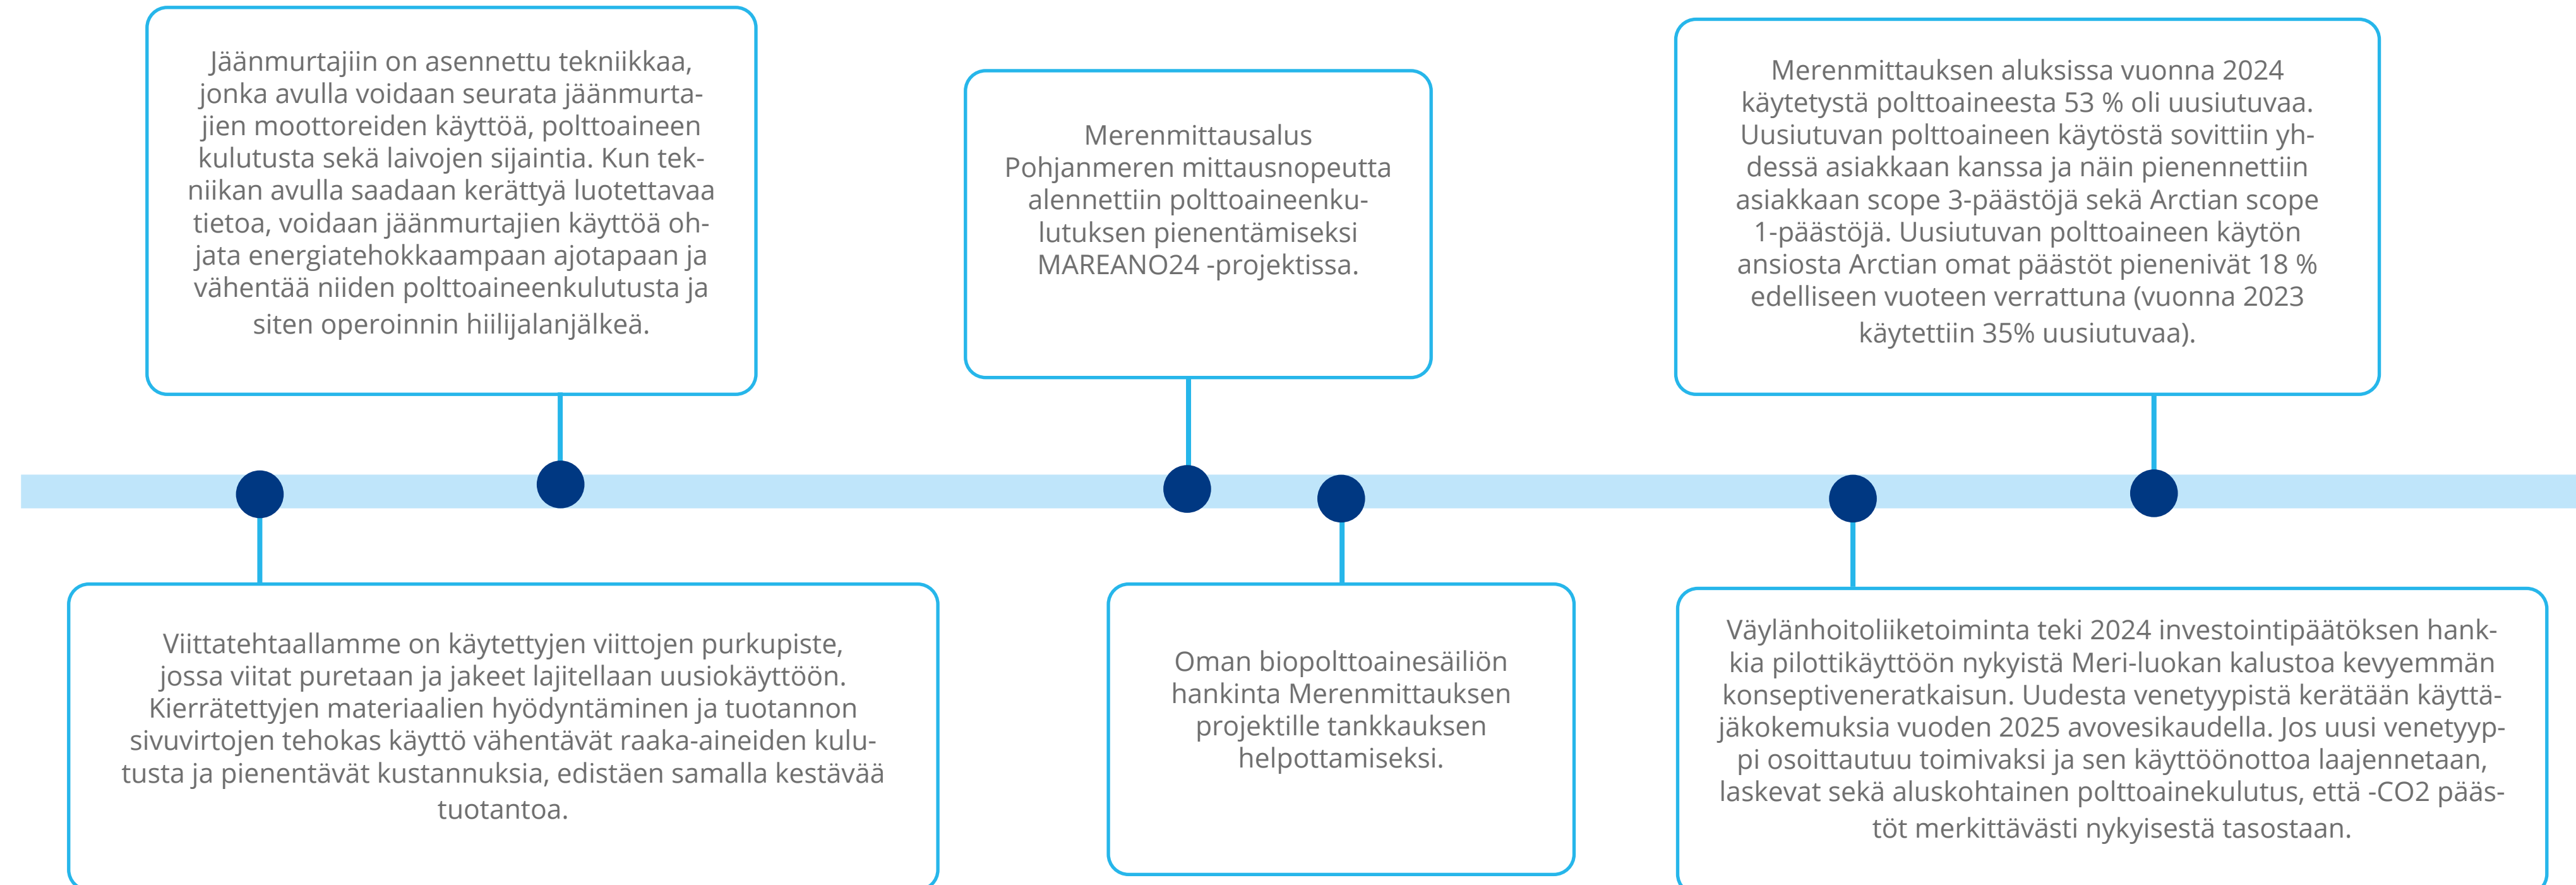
Jäänmurtajiin on asennettu tekniikkaa, jonka avulla voidaan seurata jäänmurtajien moottoreiden käyttöä, polttoaineen kulutusta sekä laivojen sijaintia. Kun tekniikan avulla saadaan kerättyä luotettavaa tietoa, voidaan jäänmurtajien käyttöä ohjata energiatehokkaampaan ajotapaan ja vähentää niiden polttoaineenkulutusta ja siten operoinnin hiilijalanjälkeä.

Merenmittausalus Pohjanmeren mittausnopeutta alennettiin polttoaineenkulutuksen pienentämiseksi MAREANO24 -projektissa.

Merenmittauksen aluksissa vuonna 2024 käytetystä polttoaineesta 53 % oli uusiutuvaa. Uusiutuvan polttoaineen käytöstä sovittiin yhdessä asiakkaan kanssa ja näin pienennettiin asiakkaan scope 3-päästöjä sekä Arctian scope 1-päästöjä. Uusiutuvan polttoaineen käytön ansiosta Arctian omat päästöt pienenivät 18 % edelliseen vuoteen verrattuna (vuonna 2023 käytettiin 35% uusiutuvaa).

Viittatehtaallamme on käytettyjen viittojen purkupiste, jossa viitat puretaan ja jakeet lajitellaan uusiokäyttöön. Kierrätettyjen materiaalien hyödyntäminen ja tuotannon sivuvirtojen tehokas käyttö vähentävät raaka-aineiden kulutusta ja pienentävät kustannuksia, edistäen samalla kestävää tuotantoa.

Oman biopolttoainesäiliön hankinta Merenmittauksen projektille tankkauksen helpottamiseksi.

Väylänhoitoliiketoiminta teki 2024 investointipäätöksen hankkia pilottikäyttöön nykyistä Meri-luokan kalustoa kevyemmän konseptiveneratkaisun. Uudesta venetyypistä kerätään käyttäjäkokemuksia vuoden 2025 avovesikaudella. Jos uusi venetyyppi osoittautuu toimivaksi ja sen käyttöönottoa laajennetaan, laskevat sekä aluskohtainen polttoainekulutus, että -CO2 päästöt merkittävästi nykyisestä tasostaan.